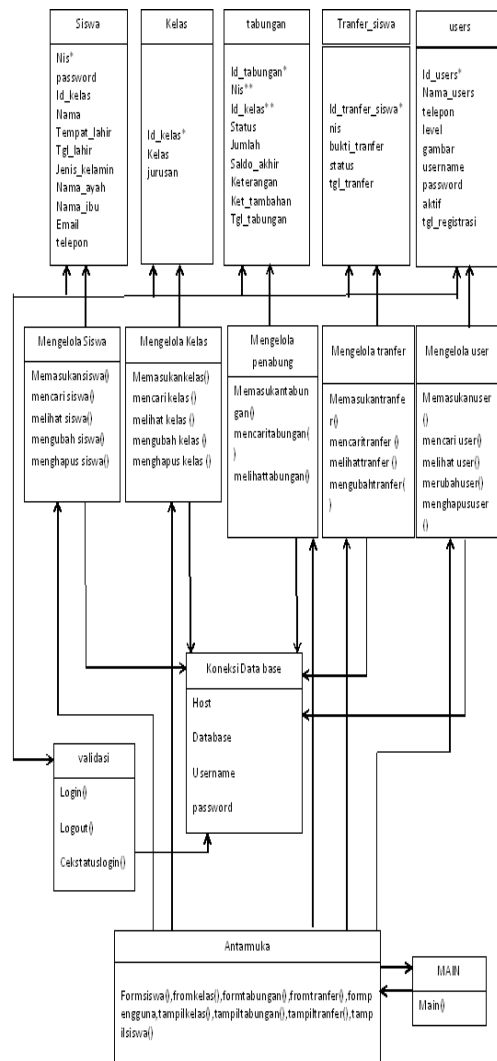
Siswa

Nis*
password
Id_kelas
Nama
Tempat_lahir
Tgl_lahir
Jenis_kelamin
Nama_ayah
Nama_ibu
Email
telepon

Kelas

Id_kelas*
Kelas
jurusan

tabungan

Id_tabungan*
Nis**
Id_kelas**
Status
Jumlah
Saldo_akhir
Keterangan
Ket_tambahan
Tgl_tabungan

Tranfer_siswa

Id_tranfer_siswa*
nis
bukti_tranfer
status
tgl_tranfer

users

Id_users*
Nama_users
telepon
level
gambar
username
password
aktif
tgl_registrasi

Mengelola Siswa

Memasukansiswa()
mencari siswa()
melihat siswa()
mengubah siswa()
menghapus siswa()

Mengelola Kelas

Memasukankelas()
mencarikelas()
melihat kelas ()
mengubah kelas ()
menghapus kelas ()

Mengelola penabung

Memasukantabungan()
mencaritabungan()
melihattabungan()

Mengelola tranfer

Memasukantranfer()
mencaritranfer ()
melihattranfer ()
mengubahtranfer()

Mengelola user

Memasukanuser()
mencari user()
melihat user()
merubahuser()
menghapususer()

Koneksi Data base

Host
Database
Username
password

validasi

Login()
Logout()
Cekstatuslogin()

Antarmuka

Formsiswa(),fromkelas(),formtabungan(),fromtranfer(),formpengguna,tampilkelas(),tampiltabungan(),tampiltranfer(),tampilsiswa()

MAIN

Main()